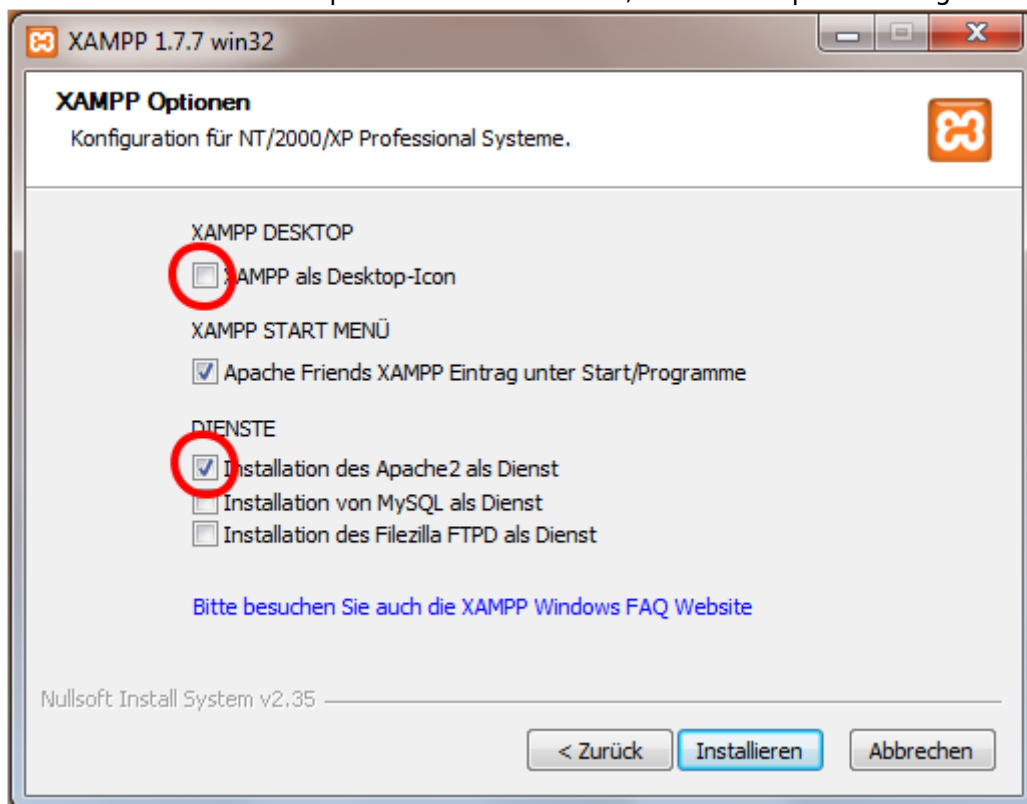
XAMPP 1.7.7 win32

XAMPP Optionen
Konfiguration für NT/2000/XP Professional Systeme.

XAMPP DESKTOP
XAMPP als Desktop-Icon

XAMPP START MENÜ
Apache Friends XAMPP Eintrag unter Start/Programme

DIENSTE
Installation des Apache2 als Dienst
Installation von MySQL als Dienst
Installation des Filezilla FTPD als Dienst

Bitte besuchen Sie auch die XAMPP Windows FAQ Website

Nullsoft Install System v2.35

< Zurück
Installieren
Abbrechen